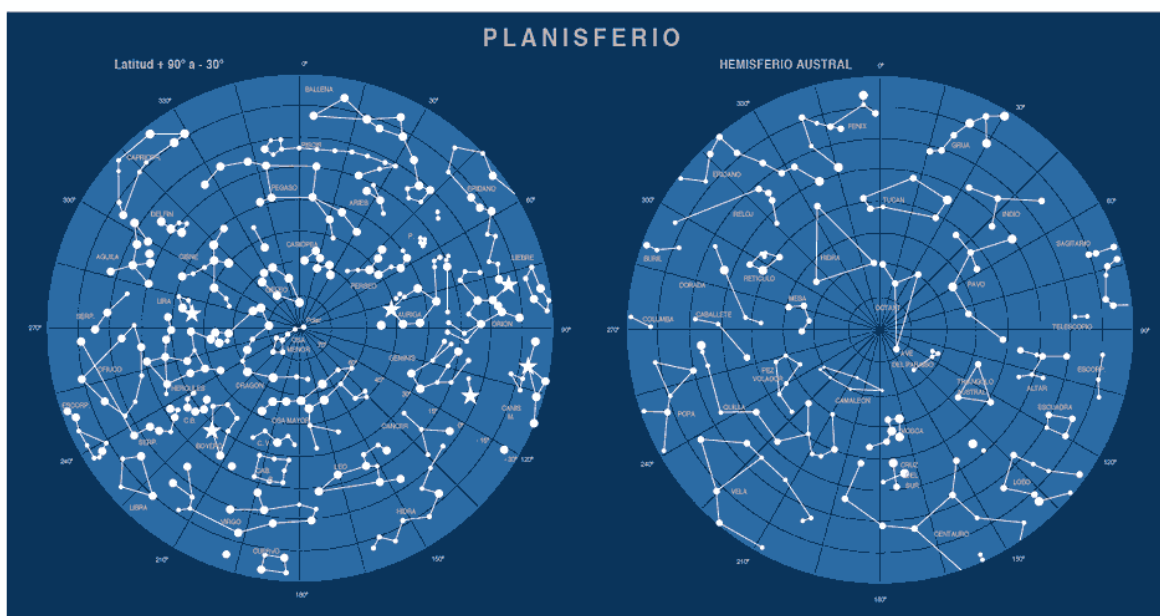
PLANISFERIO

Latitud + 90° a - 30°

0°
BALLENA
330°
30°
CAPRICORN.
PEGASO
ERIDANO
ARIES
300°
60°
DELFIN
AGUILA
CISNE
CASIOPEA
LIEBRE
PERSEO
LIRA
270°
SERP.
POLAR
AURIGA
ORION
90°
OFIUCO
OSA MENOR
GEMINIS
HERCULES
DRAGON
ESCORP.
C.B.
OSA MAYOR
CANIS M.
240°
SAGR.
BOYERO
C.V.
CANCER
120°
LIBRA
CAB.
LEO
VIRGO
HIDRA
210°
150°
CUERVO
180°

HEMISFERIO AUSTRAL

0°
FENIX
330°
30°
GRUA
ERIDANO
TUCAN
300°
60°
RELOJ
INDIO
SAGITARIO
BURIL
RETICULO
HIDRA
DORADA
PAVO
MESA
270°
COLUMBA
CABALLETE
OCTANTE
TELESCOPIO
90°
AVE DEL PARAISO
PEZ VOLADOR
ESCORP.
TRIANGULO AUSTRAL
ALTAR
QUILLA
CAMALEON
ESCUADRA
POPA
MOSCA
240°
CRUZ DEL SUR
120°
LOBO
VELA
CENTAURO
210°
150°
180°